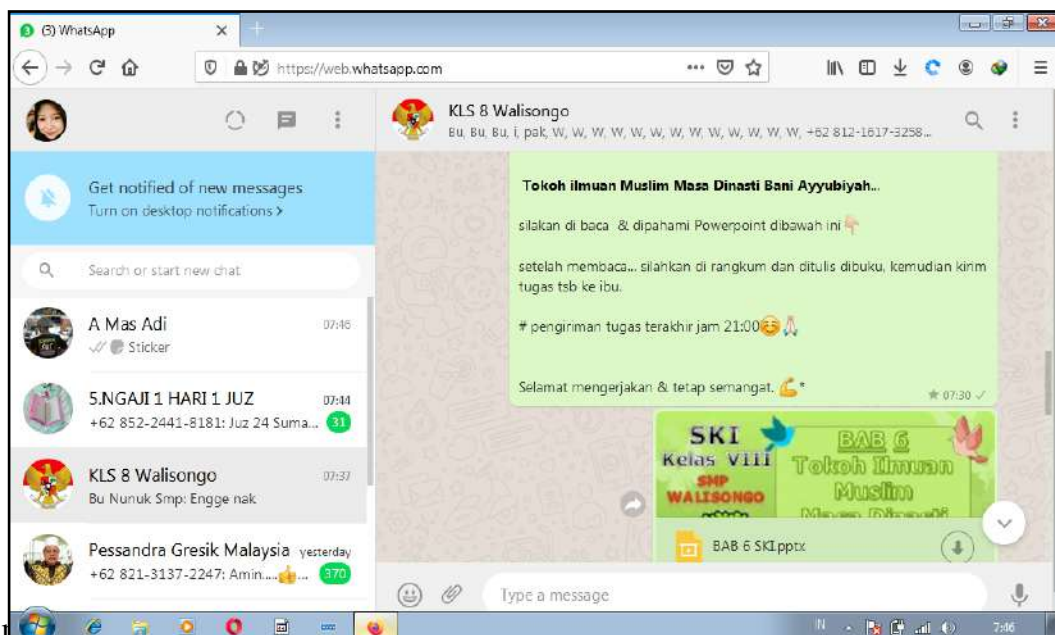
(3) WhatsApp

https://web.whatsapp.com

Get notified of new messages
Turn on desktop notifications >

Search or start new chat

A Mas Adi 07:46
Sticker

5.NGAJI 1 HARI 1 JUZ 07:44
+62 852-2441-8181: Juz 24 Suma... 31

KLS 8 Walisongo 07:37
Bu Nunuk Smp: Engge nak

Pessandra Gresik Malaysia yesterday
+62 821-3137-2247: Amin.... 370

KLS 8 Walisongo
Bu, Bu, Bu, i, pak, W, W, W, W, W, W, W, W, W, W, W, W, W, W, +62 812-1617-3258...

Tokoh ilmuan Muslim Masa Dinasti Bani Ayyubiyah..

silakan di baca & dipahami Powerpoint dibawah ini

setelah membaca... silahkan di rangkum dan ditulis dibuku, kemudian kirim tugas tsb ke ibu.

# pengiriman tugas terakhir jam 21:00

Selamat mengerjakan & tetap semangat. *

07:30

SKI
Kelas VIII
SMP
WALISONGO

BAB 6
Tokoh Ilmuan
Muslim
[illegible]

BAB 6 SKI.pptx

Type a message

IN 7:46